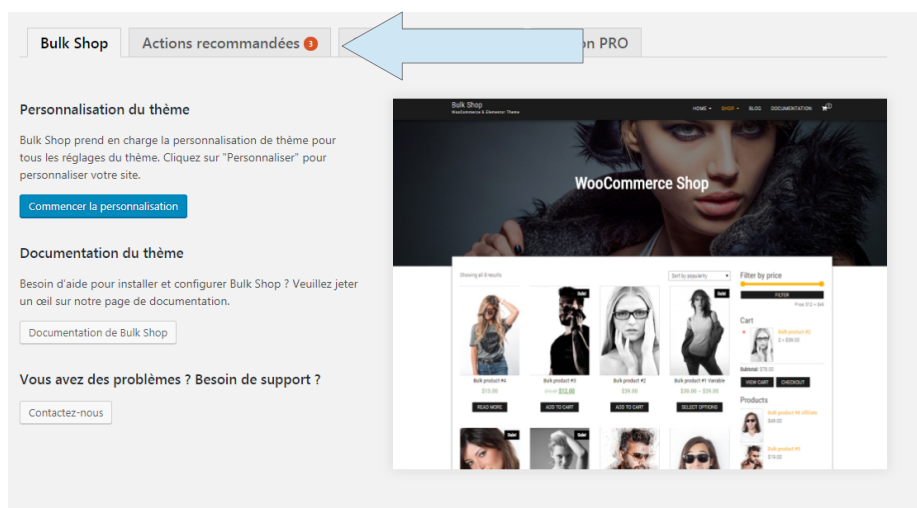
Bulk Shop | Actions recommandées 3 | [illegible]on PRO

Personnalisation du thème

Bulk Shop prend en charge la personnalisation de thème pour tous les réglages du thème. Cliquez sur "Personnaliser" pour personnaliser votre site.

Commencer la personnalisation

Documentation du thème

Besoin d'aide pour installer et configurer Bulk Shop ? Veuillez jeter un œil sur notre page de documentation.

Documentation de Bulk Shop

Vous avez des problèmes ? Besoin de support ?

Contactez-nous

Bulk Shop
WooCommerce & Elementor Theme
HOME SHOP BLOG DOCUMENTATION

WooCommerce Shop

Showing all 8 results
Sort by popularity
Filter by price
FILTER
Price: $12 — $44

Sale
Sale
Bulk product #4
$15.00
READ MORE
Bulk product #3
$12.00
ADD TO CART
Bulk product #2
$39.00
ADD TO CART
Bulk product #1 Variable
$39.00 – $39.00
SELECT OPTIONS

Cart
Bulk product #2
Subtotal: $78.00
VIEW CART
CHECKOUT

Products
Bulk product #4 Affiliate
$49.00
Bulk product #3
$19.00
Sale
Sale